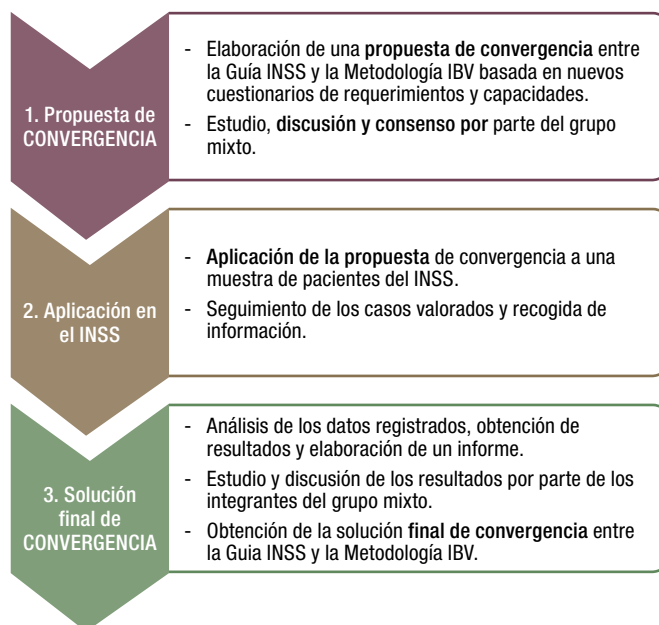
1. Propuesta de CONVERGENCIA

- Elaboración de una propuesta de convergencia entre la Guía INSS y la Metodología IBV basada en nuevos cuestionarios de requerimientos y capacidades.
- Estudio, discusión y consenso por parte del grupo mixto.

2. Aplicación en el INSS

- Aplicación de la propuesta de convergencia a una muestra de pacientes del INSS.
- Seguimiento de los casos valorados y recogida de información.

3. Solución final de CONVERGENCIA

- Análisis de los datos registrados, obtención de resultados y elaboración de un informe.
- Estudio y discusión de los resultados por parte de los integrantes del grupo mixto.
- Obtención de la solución final de convergencia entre la Guia INSS y la Metodología IBV.